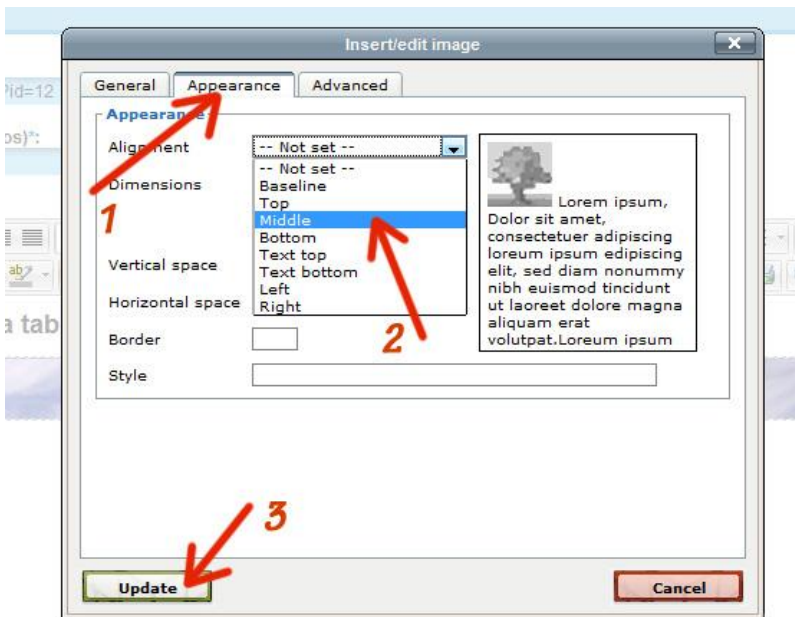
?id=12

os)*:

a tab

Insert/edit image

General
Appearance
Advanced

Appearance

Alignment
-- Not set --

Dimensions

Vertical space

Horizontal space

Border

Style

-- Not set --
Baseline
Top
Middle
Bottom
Text top
Text bottom
Left
Right

Lorem ipsum, Dolor sit amet, consectetuer adipiscing loreum ipsum edipiscing elit, sed diam nonummy nibh euismod tincidunt ut laoreet dolore magna aliquam erat volutpat.Loreum ipsum

1

2

3

Update

Cancel